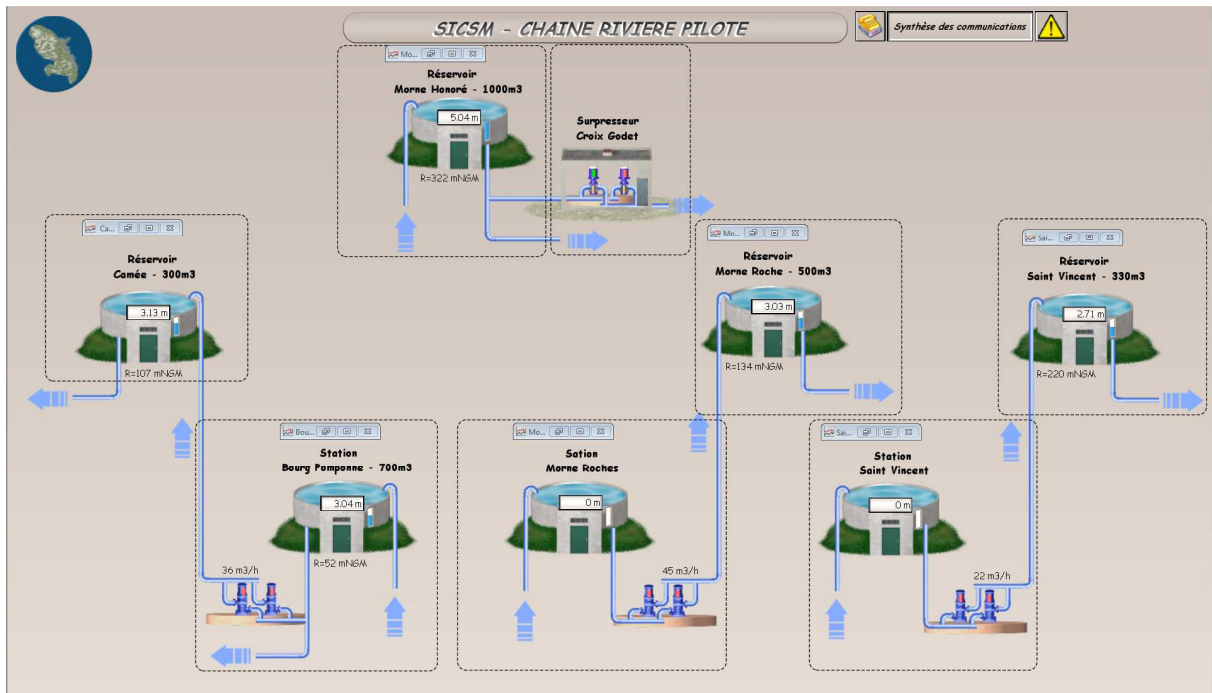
SICSM - CHAINE RIVIERE PILOTE

Synthèse des communications

Mo...

Réservoir
Morne Honoré - 1000m3

5.04 m

R=322 mNGM

Surpresseur
Croix Godet

Ca...

Réservoir
Camée - 300m3

3.13 m

R=107 mNGM

Mo...

Réservoir
Morne Roche - 500m3

3.03 m

R=134 mNGM

Sai...

Réservoir
Saint Vincent - 330m3

2.71 m

R=220 mNGM

Bou...

Station
Bourg Pomponne - 700m3

3.04 m

36 m3/h

R=52 mNGM

Mo...

Sation
Morne Roches

0 m

45 m3/h

Sai...

Station
Saint Vincent

0 m

22 m3/h